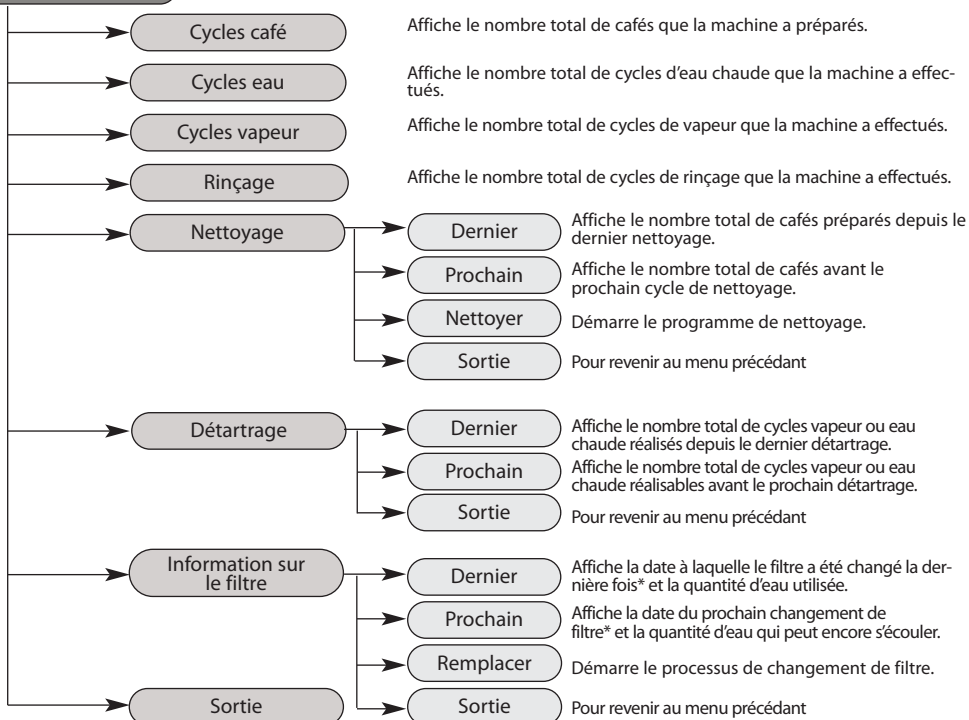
Cycles café

Affiche le nombre total de cafés que la machine a préparés.

Cycles eau

Affiche le nombre total de cycles d'eau chaude que la machine a effectués.

Cycles vapeur

Affiche le nombre total de cycles de vapeur que la machine a effectués.

Rinçage

Affiche le nombre total de cycles de rinçage que la machine a effectués.

Nettoyage

Dernier

Affiche le nombre total de cafés préparés depuis le dernier nettoyage.

Prochain

Affiche le nombre total de cafés avant le prochain cycle de nettoyage.

Nettoyer

Démarre le programme de nettoyage.

Sortie

Pour revenir au menu précédant

Détartrage

Dernier

Affiche le nombre total de cycles vapeur ou eau chaude réalisés depuis le dernier détartrage.

Prochain

Affiche le nombre total de cycles vapeur ou eau chaude réalisables avant le prochain détartrage.

Sortie

Pour revenir au menu précédant

Information sur le filtre

Dernier

Affiche la date à laquelle le filtre a été changé la dernière fois* et la quantité d'eau utilisée.

Prochain

Affiche la date du prochain changement de filtre* et la quantité d'eau qui peut encore s'écouler.

Remplacer

Démarre le processus de changement de filtre.

Sortie

Pour revenir au menu précédant

Sortie